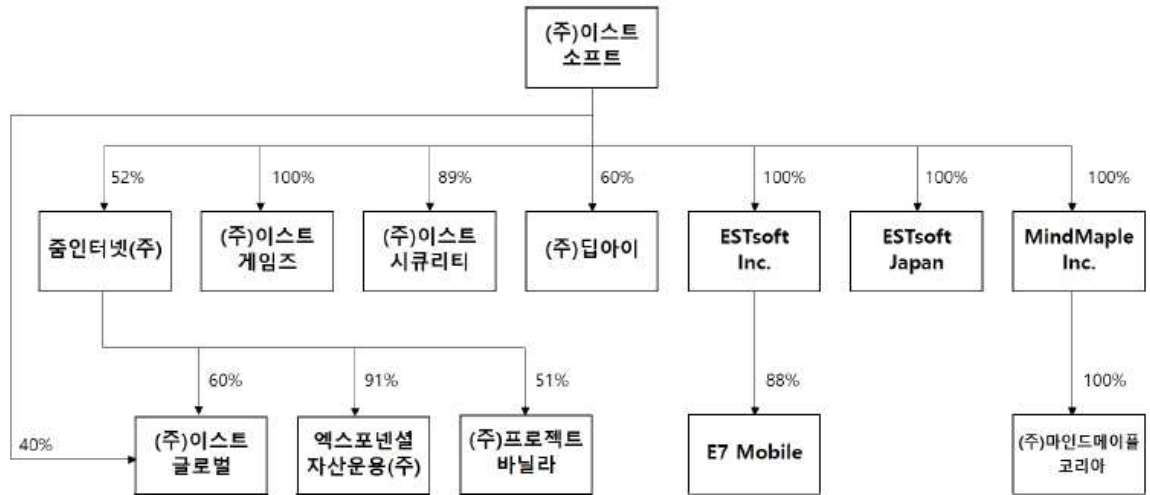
(주)이스트
소프트

52%
100%
89%
60%
100%
100%
100%

줌인터넷(주)

(주)이스트
게임즈

(주)이스트
시큐리티

(주)딥아이

ESTsoft
Inc.

ESTsoft
Japan

MindMaple
Inc.

60%
91%
51%
88%
100%
40%

(주)이스트
글로벌

엑스포넨셜
자산운용(주)

(주)프로젝트
바닐라

E7 Mobile

(주)마인드메이플
코리아